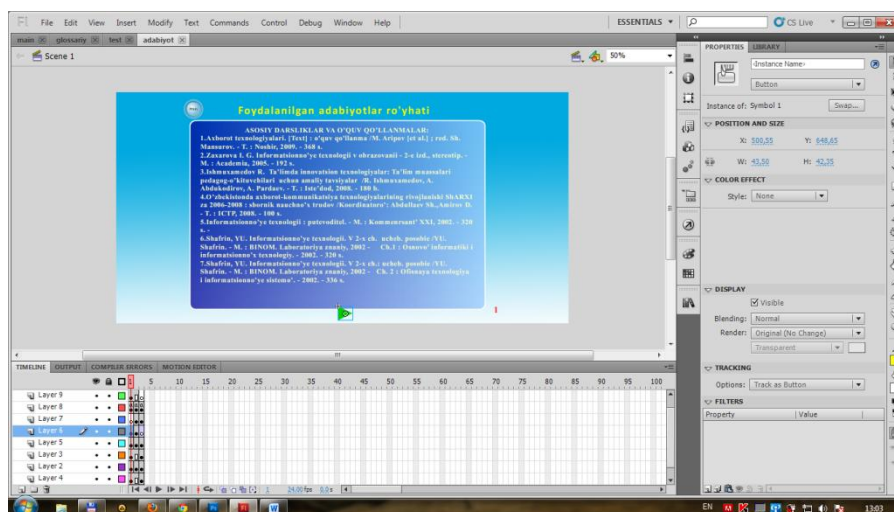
Fl File Edit View Insert Modify Text Commands Control Debug Window Help

ESSENTIALS ▾

CS Live

main glossariy test adabiyot

Scene 1

50%

Foydalanilgan adabiyotlar ro'yhati

ASOSIY DARSLIKLAR VA O'QUV QO'LLANMALAR:
1.Axborot texnologiyalari. [Text] : o'quv qo'llanma /M. Aripov [et al.] ; red. Sh. Mansurov. - T. : Noshir, 2009. - 368 s.
2.Zaxarova I. G. Informatsionno'ye texnologii v obrazovanii - 2-e izd., stereotip. - M. : Academia, 2005. - 192 s.
3.Ishmuxamedov R. Ta'limda innovatsion texnologiyalar: Ta'lim muassalari pedagog-o'kituvchilari uchun amaliy tavsiyalar /R. Ishmuxamedov, A. Abdukodirov, A. Pardaev. - T. : Iste'dod, 2008. - 180 b.
4.O'zbekistonda axborot-kommunikatsiya texnologiyalarining rivojlanishi ShARX1 za 2006-2008 : sbornik nauchno'x trudov /Koordinatori: Abdullaev Sh., Aminov B. - T. : ICTP, 2008. - 100 s.
5.Informatsionno'ye texnologii : putevoditel. - M. : Kommersant' XXI, 2002. - 320 s.
6.Shafrin, YU. Informatsionno'ye texnologii. V 2-x ch. ucheb. posobie /YU. Shafrin. - M. : BINOM. Laboratoriya znaniy, 2002 - Ch.1 : Osnovo' informatiki i informatsionno'x texnologiy. - 2002. - 320 s.
7.Shafrin, YU. Informatsionno'ye texnologii. V 2-x ch.: ucheb. posobie /YU. Shafrin. - M. : BINOM. Laboratoriya znaniy, 2002 - Ch. 2 : Ofisnaya texnologiya i informatsionno'ye sistemo'. - 2002. - 336 s.

1

TIMELINE OUTPUT COMPILER ERRORS MOTION EDITOR

5 10 15 20 25 30 35 40 45 50 55 60 65 70 75 80 85 90 95 100

Layer 9
Layer 8
Layer 7
Layer 6
Layer 5
Layer 3
Layer 2
Layer 4

1 24.00 fps 0.0 s

PROPERTIES LIBRARY

<Instance Name>

Button

Instance of: Symbol 1 Swap...

POSITION AND SIZE

X: 500,55 Y: 648,65

W: 43,50 H: 42,35

COLOR EFFECT

Style: None

DISPLAY

Visible

Blending: Normal

Render: Original (No Change)

Transparent

TRACKING

Options: Track as Button

FILTERS

Property Value

EN 13:03